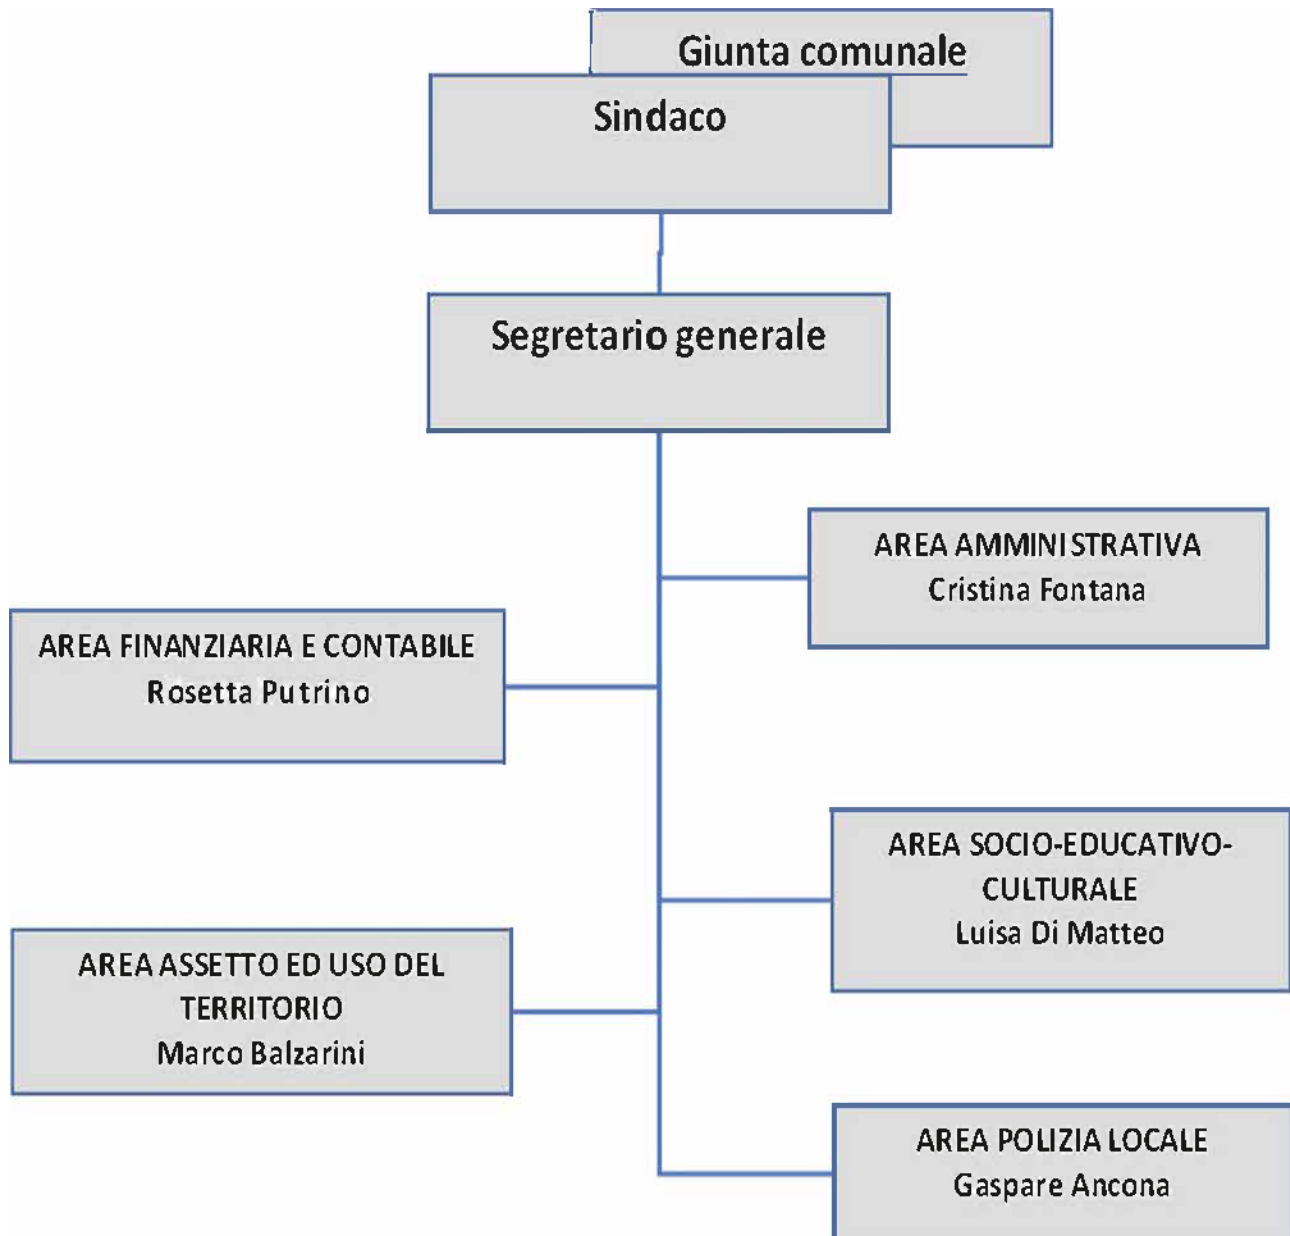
Giunta comunale

Sindaco

Segretario generale

AREA AMMINISTRATIVA
Cristina Fontana

AREA FINANZIARIA E CONTABILE
Rosetta Putrino

AREA SOCIO-EDUCATIVO-CULTURALE
Luisa Di Matteo

AREA ASSETTO ED USO DEL TERRITORIO
Marco Balzarini

AREA POLIZIA LOCALE
Gaspare Ancona